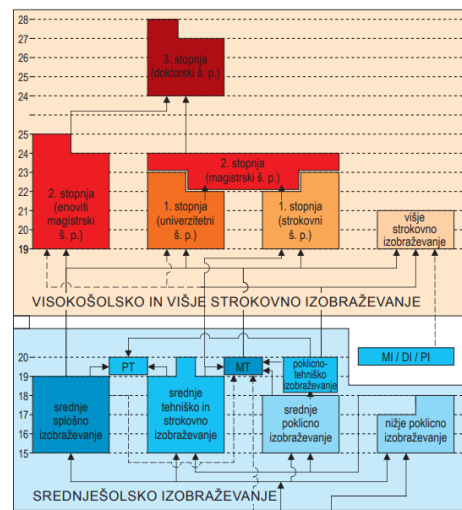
28
27
26
25
24

3. stopnja
(doktorski š. p.)

25
24
23
22
21
20
19

2. stopnja
(enoviti
magistrski
š. p.)

2. stopnja
(magistrski š. p.)

1. stopnja
(univerzitetni
š. p.)

1. stopnja
(strokovni
š. p.)

višje
strokovno
izobraževanje

VISOKOŠOLSKO IN VIŠJE STROKOVNO IZOBRAŽEVANJE

20
19
18
17
16
15

PT

MT

poklicno-
tehniško
izobraževanje

MI / DI / PI

srednje
splošno
izobraževanje

srednje
tehniško in
strokovno
izobraževanje

srednje
poklicno
izobraževanje

nižje poklicno
izobraževanje

SREDNJEŠOLSKO IZOBRAŽEVANJE